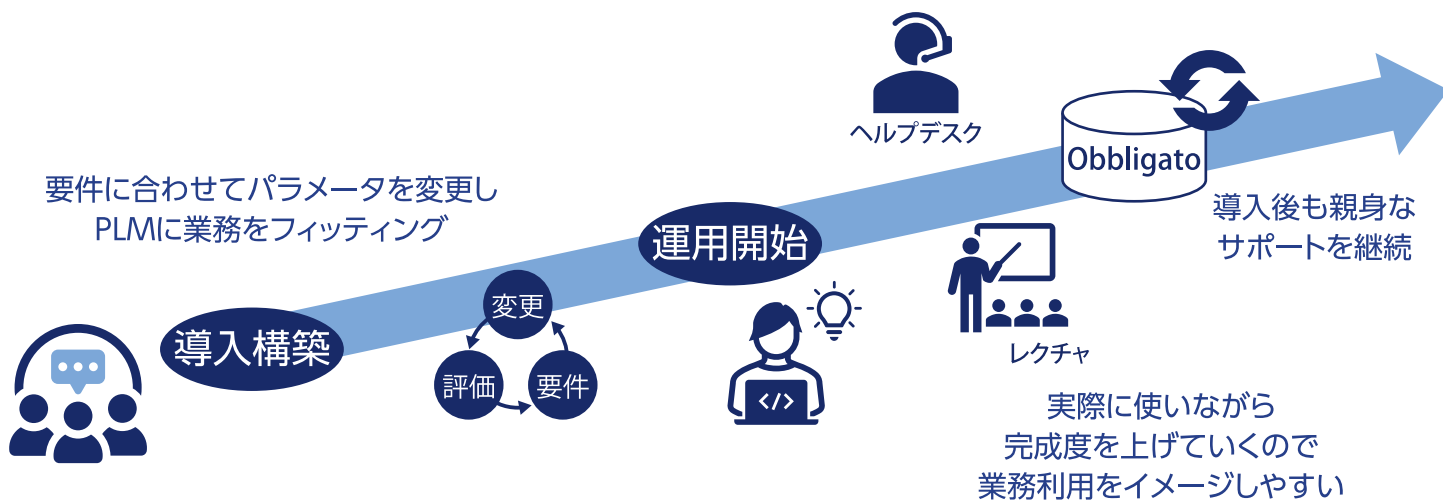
ヘルプデスク

Obbligato

要件に合わせてパラメータを変更し
PLMに業務をフィッティング

運用開始

導入後も親身な
サポートを継続

導入構築

変更

評価

要件

</>

レクチャ

実際に使いながら
完成度を上げていくので
業務利用をイメージしやすい